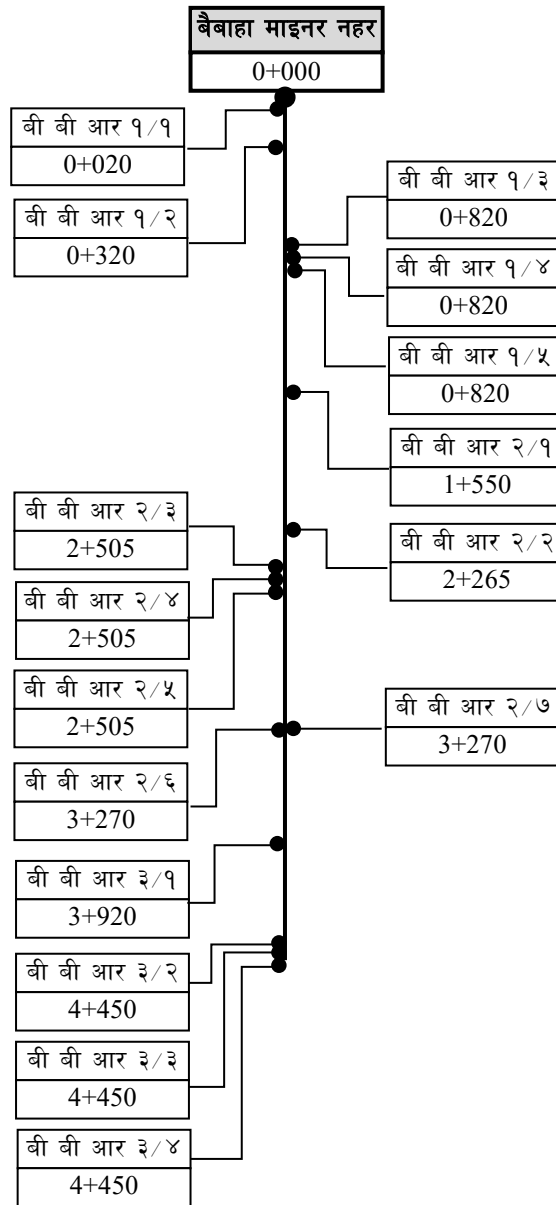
बैबाहा माइनर नहर
0+000

बी बी आर १/१
0+020

बी बी आर १/२
0+320

बी बी आर १/३
0+820

बी बी आर १/४
0+820

बी बी आर १/५
0+820

बी बी आर २/१
1+550

बी बी आर २/२
2+265

बी बी आर २/३
2+505

बी बी आर २/४
2+505

बी बी आर २/५
2+505

बी बी आर २/६
3+270

बी बी आर २/७
3+270

बी बी आर ३/१
3+920

बी बी आर ३/२
4+450

बी बी आर ३/३
4+450

बी बी आर ३/४
4+450